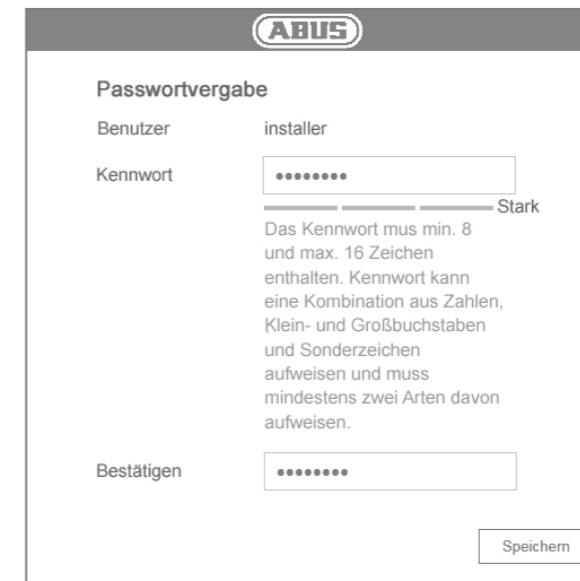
ABUS

Passwortvergabe

Benutzer installer

Kennwort ••••••••

Stark

Das Kennwort mus min. 8 und max. 16 Zeichen enthalten. Kennwort kann eine Kombination aus Zahlen, Klein- und Großbuchstaben und Sonderzeichen aufweisen und muss mindestens zwei Arten davon aufweisen.

Bestätigen ••••••••

Speichern